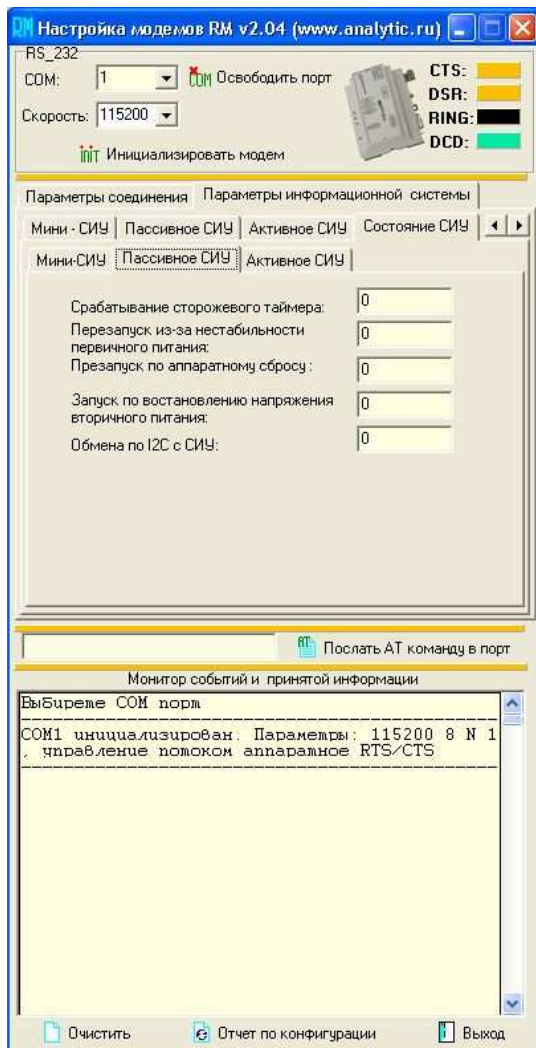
RM Настройка модемов RM v2.04 (www.analytic.ru)

RS_232
COM: 1
COM Освободить порт
Скорость: 115200
CTS:
DSR:
RING:
DCD:
INIT Инициализировать модем

Параметры соединения | Параметры информационной системы
Мини - СИУ | Пассивное СИУ | Активное СИУ | Состояние СИУ
Мини-СИУ | Пассивное СИУ | Активное СИУ

Срабатывание сторожевого таймера: 0
Перезапуск из-за нестабильности первичного питания: 0
Презапуск по аппаратному сбросу : 0
Запуск по востановлению напряжения вторичного питания: 0
Обмена по I2C с СИУ: 0

Послать AT команду в порт

Монитор событий и принятой информации
Выбиреме COM порм
COM1 инициализирован. Параметры: 115200 8 N 1 . управление потоком аппаратное RTS/CTS

Очистить
Отчет по конфигурации
Выход